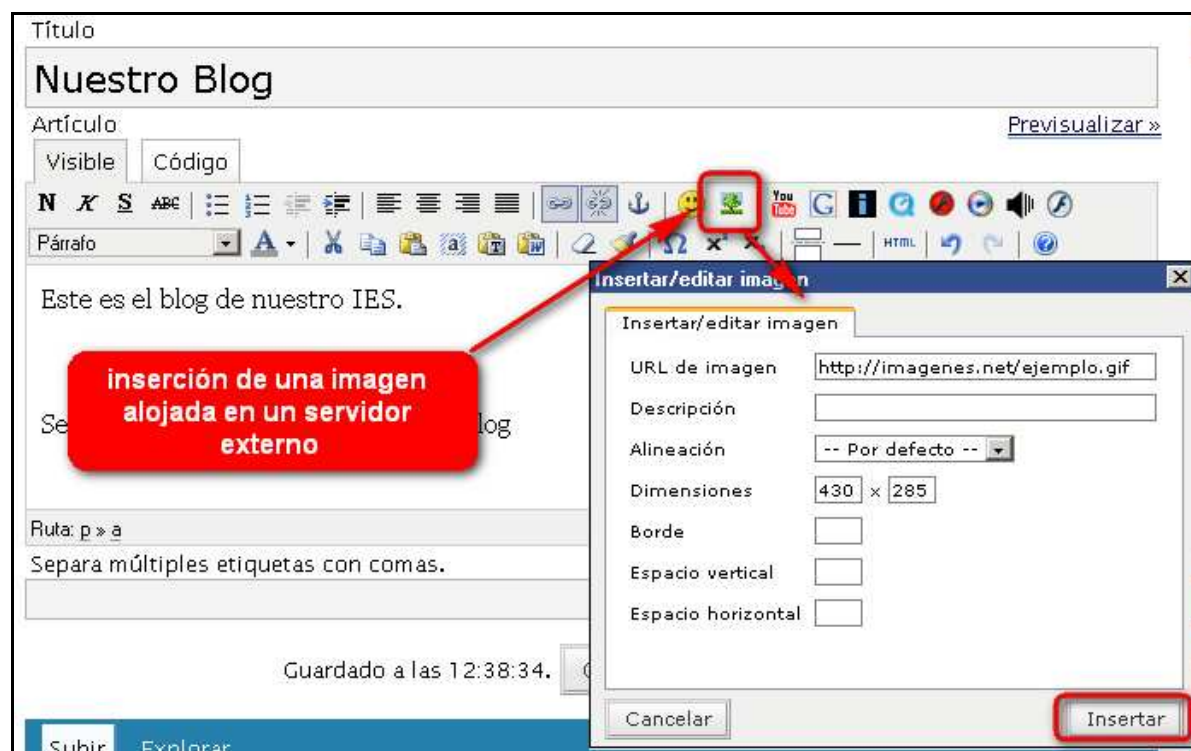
Título

Nuestro Blog

Artículo

Previsualizar »

Visible Código

N K S ABC

Párrafo

HTML

Este es el blog de nuestro IES.

Se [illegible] log

inserción de una imagen alojada en un servidor externo

Ruta: p » a

Separa múltiples etiquetas con comas.

Guardado a las 12:38:34.

Subir Explorar

Insertar/editar imagen

Insertar/editar imagen

URL de imagen http://imagenes.net/ejemplo.gif

Descripción

Alineación -- Por defecto --

Dimensiones 430 x 285

Borde

Espacio vertical

Espacio horizontal

Cancelar

Insertar